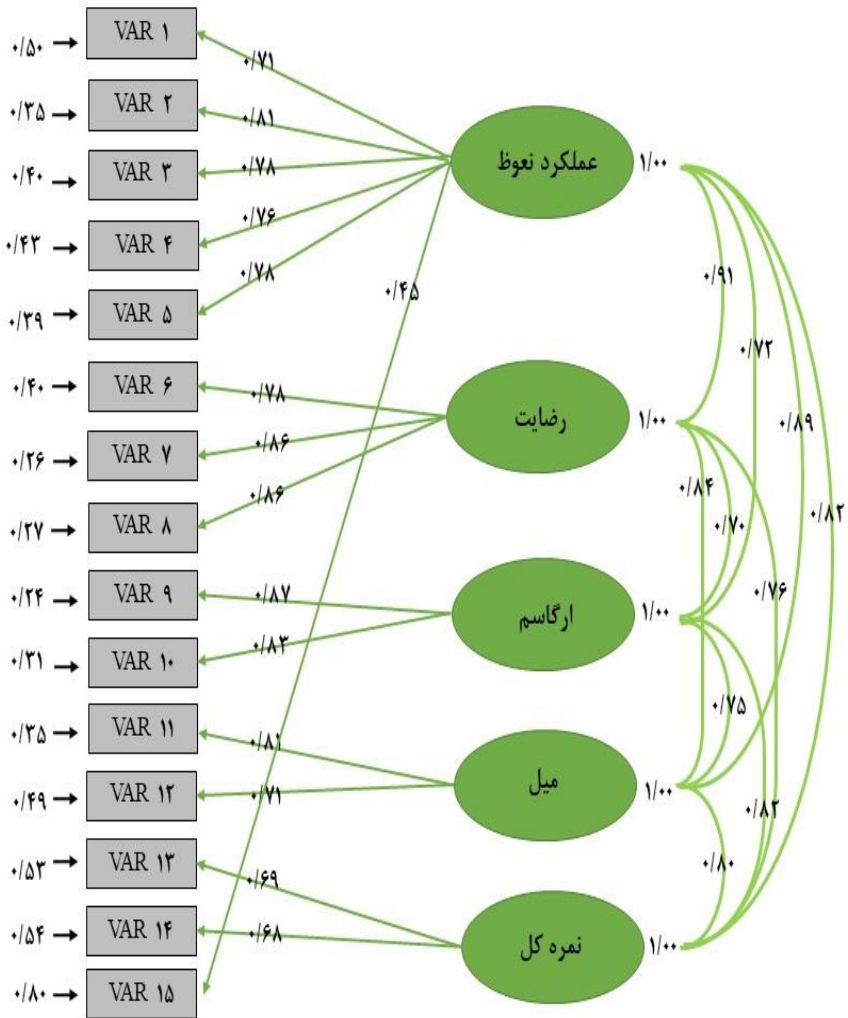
۰/۵۰ → VAR ۱
۰/۳۵ → VAR ۲
۰/۴۰ → VAR ۳
۰/۴۳ → VAR ۴
۰/۳۹ → VAR ۵
۰/۴۰ → VAR ۶
۰/۲۶ → VAR ۷
۰/۲۷ → VAR ۸
۰/۲۴ → VAR ۹
۰/۳۱ → VAR ۱۰
۰/۳۵ → VAR ۱۱
۰/۴۹ → VAR ۱۲
۰/۵۳ → VAR ۱۳
۰/۵۴ → VAR ۱۴
۰/۸۰ → VAR ۱۵

۰/۷۱
۰/۸۱
۰/۷۸
۰/۷۶
۰/۷۸
۰/۴۵
۰/۷۸
۰/۸۶
۰/۸۶
۰/۸۷
۰/۸۳
۰/۸۱
۰/۷۱
۰/۶۹
۰/۶۸

عملکرد نعوظ ۱/۰۰
رضایت ۱/۰۰
ارگاسم ۱/۰۰
میل ۱/۰۰
نمره کل ۱/۰۰

۰/۹۱
۰/۷۲
۰/۸۹
۰/۸۲
۰/۸۴
۰/۷۰
۰/۷۶
۰/۷۵
۰/۸۲
۰/۸۰